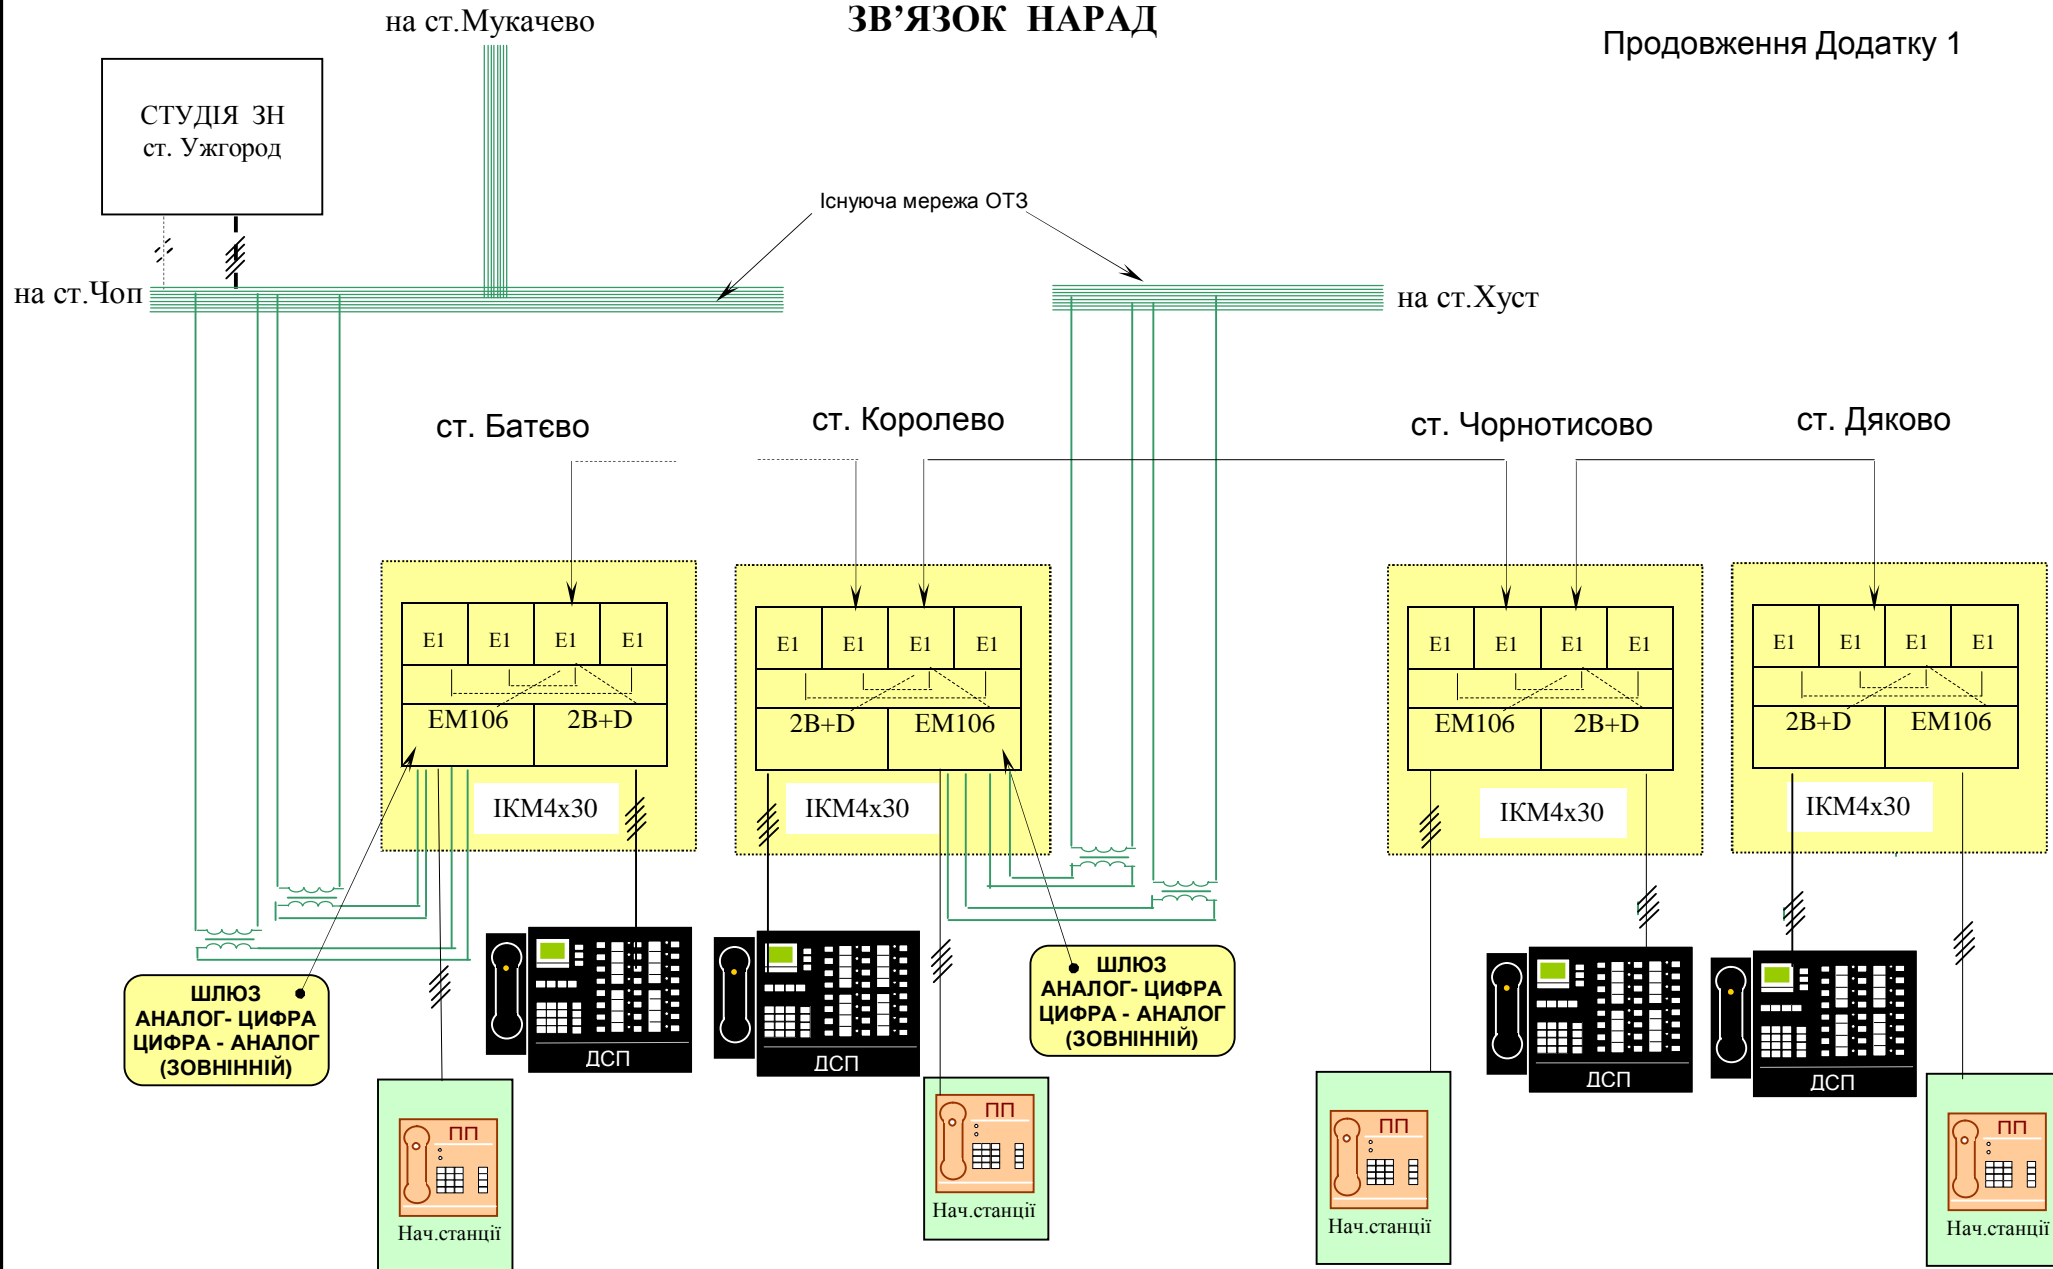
на ст.Мукачево

ЗВ'ЯЗОК НАРАД

Продовження Додатку 1

СТУДІЯ ЗН
ст. Ужгород

Існуюча мережа ОТЗ

на ст.Чоп

на ст.Хуст

ст. Батєво

ст. Королево

ст. Чорнотисово

ст. Дяково

| E1 | E1 | E1 | E1 |
|---|---|---|---|

EM106 2B+D

ІКМ4х30

| E1 | E1 | E1 | E1 |
|---|---|---|---|

2B+D EM106

ІКМ4х30

| E1 | E1 | E1 | E1 |
|---|---|---|---|

EM106 2B+D

ІКМ4х30

| E1 | E1 | E1 | E1 |
|---|---|---|---|

2B+D EM106

ІКМ4х30

ШЛЮЗ
АНАЛОГ- ЦИФРА
ЦИФРА - АНАЛОГ
(ЗОВНІННІЙ)

ДСП

ПП
Нач.станції

ДСП

ШЛЮЗ
АНАЛОГ- ЦИФРА
ЦИФРА - АНАЛОГ
(ЗОВНІННІЙ)

ПП
Нач.станції

ПП
Нач.станції

ДСП

ДСП

ПП
Нач.станції